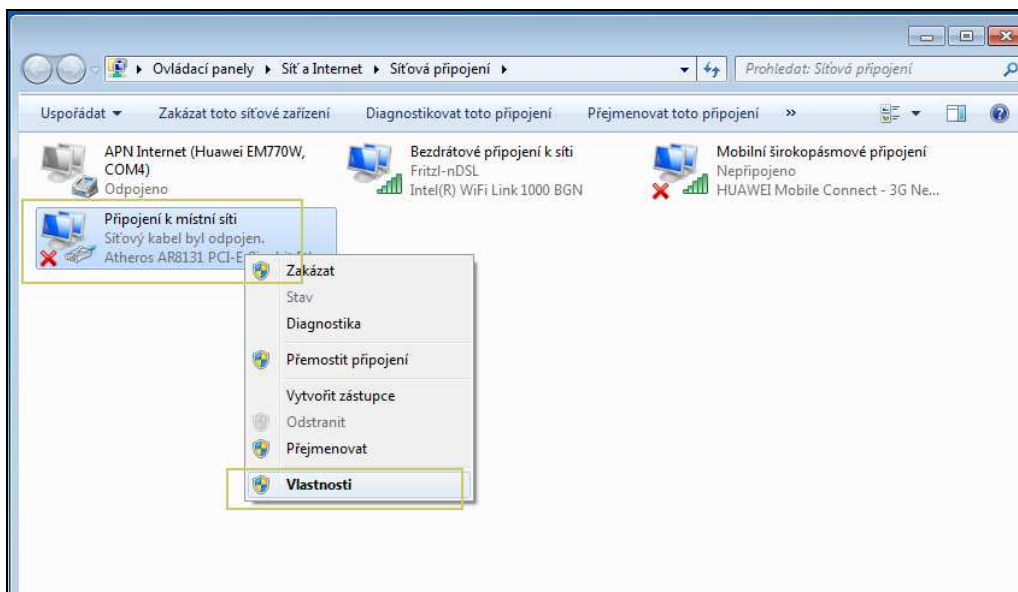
▸ Ovládací panely ▸ Síť a Internet ▸ Síťová připojení ▸

Prohledat: Síťová připojení

Uspořádat ▾ Zakázat toto síťové zařízení Diagnostikovat toto připojení Přejmenovat toto připojení »

APN Internet (Huawei EM770W, COM4)
Odpojeno

Bezdrátové připojení k síti
Fritzl-nDSL
Intel(R) WiFi Link 1000 BGN

Mobilní širokopásmové připojení
Nepřipojeno
HUAWEI Mobile Connect - 3G Ne...

Připojení k místní síti
Síťový kabel byl odpojen.
Atheros AR8131 PCI-E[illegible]

Zakázat
Stav
Diagnostika
Přemostit připojení
Vytvořit zástupce
Odstranit
Přejmenovat
Vlastnosti